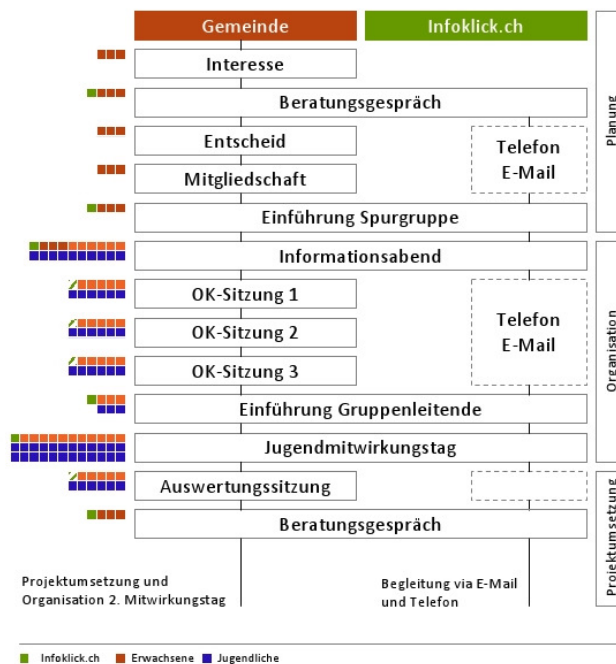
Gemeinde

Infoklick.ch

Interesse

Beratungsgespräch

Entscheid

Mitgliedschaft

Telefon
E-Mail

Einführung Spurgruppe

Informationsabend

OK-Sitzung 1

OK-Sitzung 2

OK-Sitzung 3

Telefon
E-Mail

Einführung Gruppenleitende

Jugendmitwirkungstag

Auswertungssitzung

Beratungsgespräch

Projektumsetzung und Organisation 2. Mitwirkungstag

Begleitung via E-Mail und Telefon

Planung

Organisation

Projektumsetzung

Infoklick.ch Erwachsene Jugendliche